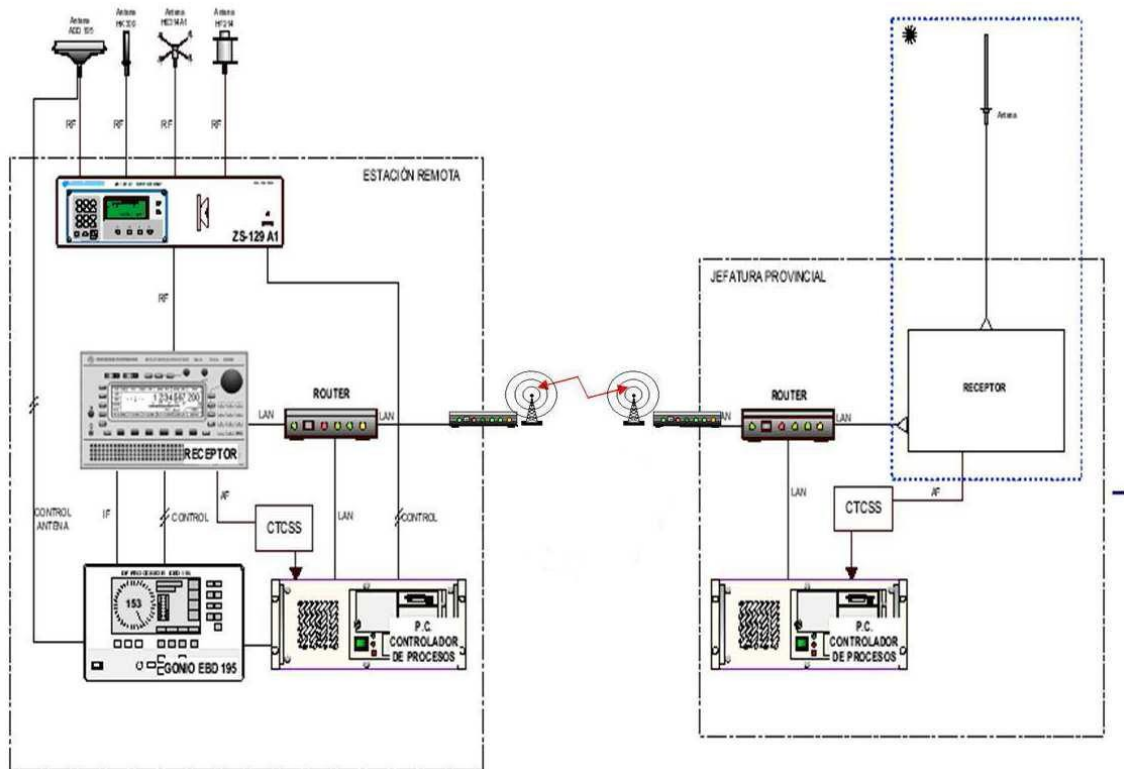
Antena ADD 195

Antena HK 309

Antena HE314A1

Antena HF214

RF

RF

RF

RF

ESTACIÓN REMOTA

ZS-129 A1

RF

1.234567.200

RECEPTOR

ROUTER

LAN

LAN

CONTROL ANTENA

IF

CONTROL

AF

CTCSS

LAN

CONTROL

153

GONIO EBD 195

P.C. CONTROLADOR DE PROCESOS

Antena

JEFATURA PROVINCIAL

RECEPTOR

ROUTER

LAN

LAN

LAN

AF

CTCSS

P.C. CONTROLADOR DE PROCESOS